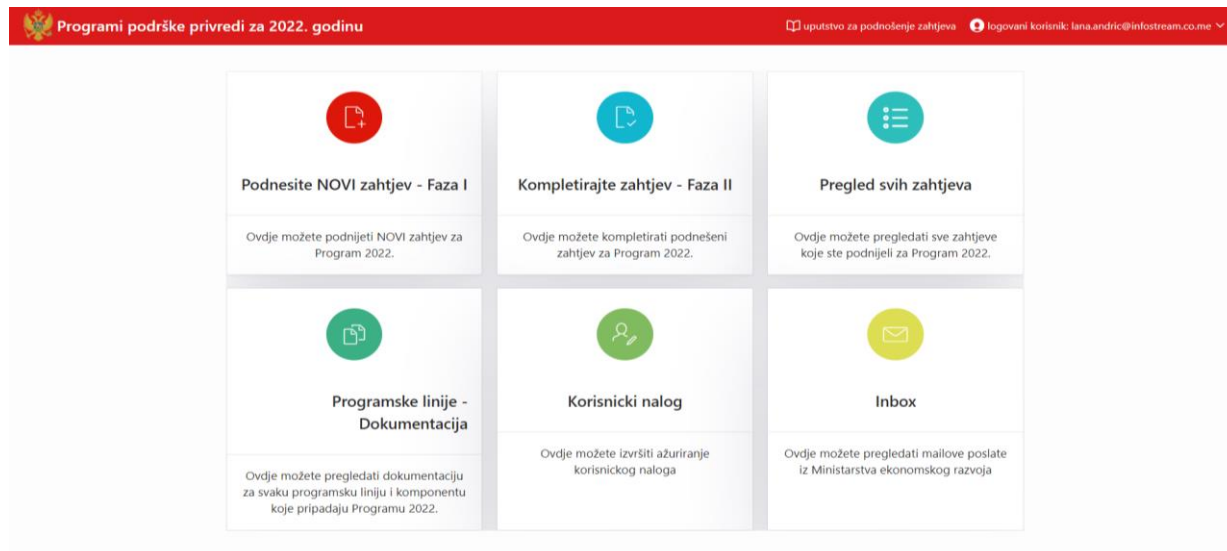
Programi podrške privredi za 2022. godinu

uputstvo za podnošenje zahtjeva

logovani korisnik: lana.andric@infostream.co.me

Podnesite NOVI zahtjev - Faza I

Ovdje možete podnijeti NOVI zahtjev za Program 2022.

Kompletirajte zahtjev - Faza II

Ovdje možete kompletirati podnešeni zahtjev za Program 2022.

Pregled svih zahtjeva

Ovdje možete pregledati sve zahtjeve koje ste podnijeli za Program 2022.

Programske linije - Dokumentacija

Ovdje možete pregledati dokumentaciju za svaku programsku liniju i komponentu koje pripadaju Programu 2022.

Korisnicki nalog

Ovdje možete izvršiti ažuriranje korisnickog naloga

Inbox

Ovdje možete pregledati mailove poslate iz Ministarstva ekonomskog razvoja